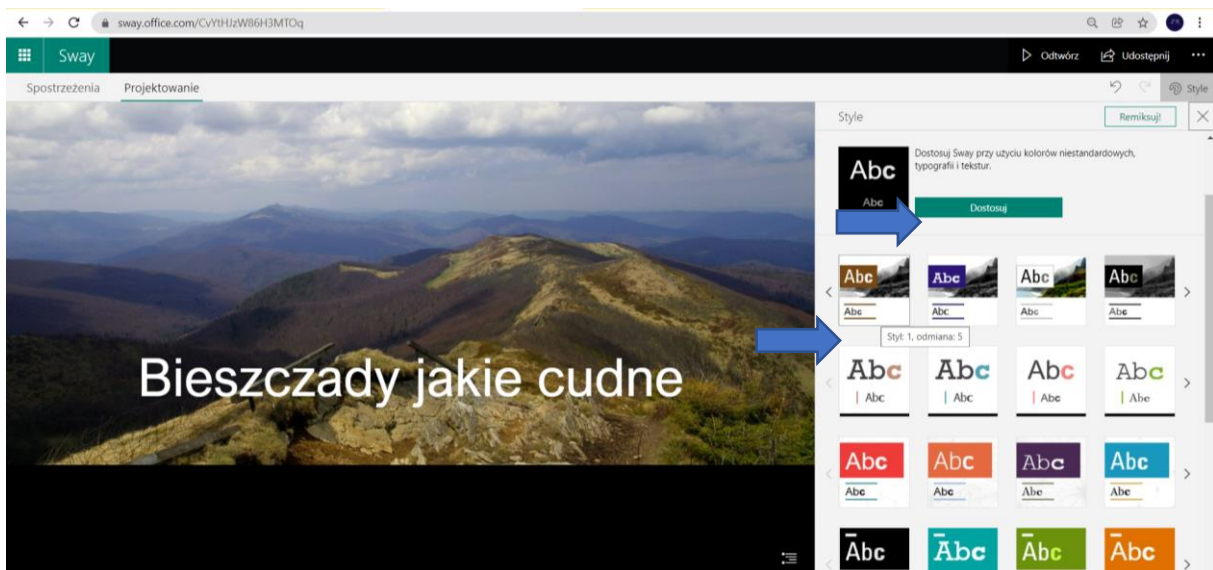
sway.office.com/CvYtHJzW86H3MTOq

Sway

Odtwórz Udostępnij ···

Spostrzeżenia Projektowanie

Style

Style

Remiksuj!

Abc
Abc

Dostosuj Sway przy użyciu kolorów niestandardowych, typografii i tekstur.

Dostosuj

Abc Abc
Abc Abc
Abc Abc
Abc Abc

Styl: 1, odmiana: 5

Abc | Abc
Abc | Abc
Abc | Abc
Abc | Abe

Abc Abc
Abc Abc
Abc Abc
Abc Abe

Abc
Abc
Abc
Abc

Bieszczady jakie cudne